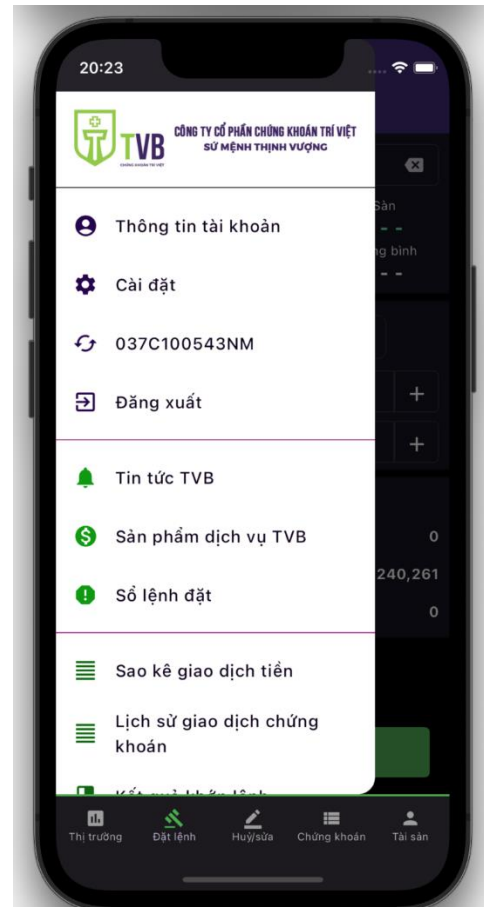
20:23

TVB
CHỨNG KHOÁN TRÍ VIỆT
CÔNG TY CỔ PHẦN CHỨNG KHOÁN TRÍ VIỆT
SỨ MỆNH THỊNH VƯỢNG

Thông tin tài khoản

Cài đặt

037C100543NM

Đăng xuất

Tin tức TVB

Sản phẩm dịch vụ TVB

Sổ lệnh đặt

Sao kê giao dịch tiền

Lịch sử giao dịch chứng khoán

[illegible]

Sàn
- -
ng bình
- -
+
+
0
240,261
0

Thị trường
Đặt lệnh
Huỷ/sửa
Chứng khoán
Tài sản